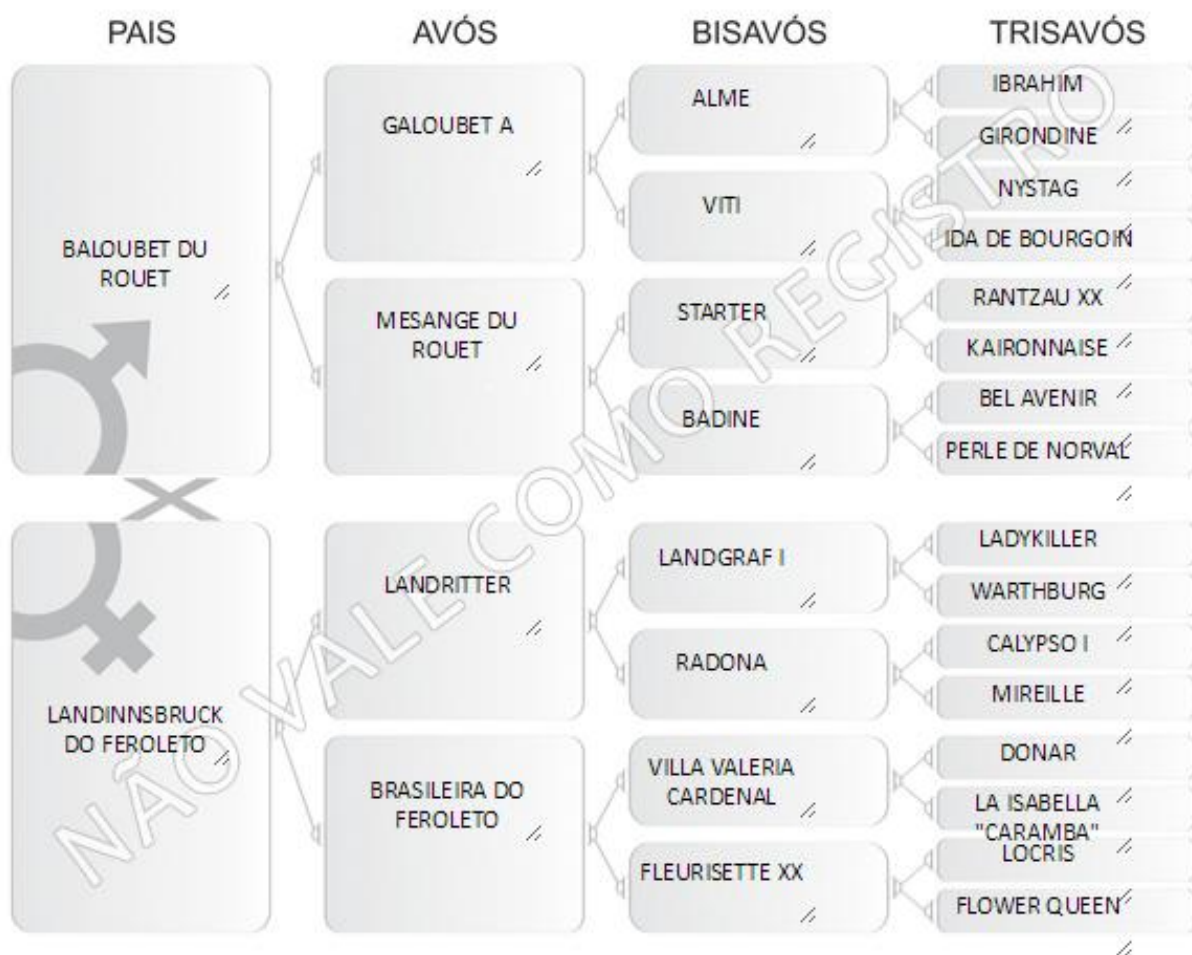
| PAIS | AVÓS | BISAVÓS | TRISAVÓS |
|---|---|---|---|
| BALOUBET DU ROUET | GALOUBET A | ALME | IBRAHIM |
| | | | GIRONDINE |
| | | VITI | NYSTAG |
| | | | IDA DE BOURGOIN |
| | MESANGE DU ROUET | STARTER | RANTZAU XX |
| | | | KAIRONNAISE |
| | | BADINE | BEL AVENIR |
| | | | PERLE DE NORVAL |
| LANDINNSBRUCK DO FEROLETO | LANDRITTER | LANDGRAF I | LADYKILLER |
| | | | WARTHBURG |
| | | RADONA | CALYPSO I |
| | | | MIREILLE |
| | BRASILEIRA DO FEROLETO | VILLA VALERIA CARDENAL | DONAR |
| | | | LA ISABELLA "CARAMBA" |
| | | FLEURISETTE XX | LOCRIS |
| | | | FLOWER QUEEN |

NÃO VALE COMO REGISTRO